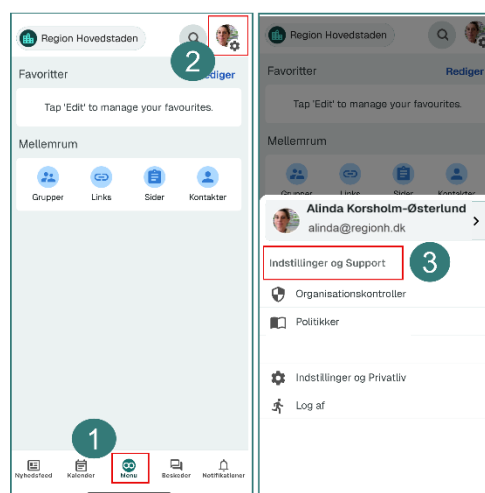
Region Hovedstaden

2

Favoritter

Rediger

Tap 'Edit' to manage your favourites.

Mellemrum

Grupper

Links

Sider

Kontakter

1

Nyhedsfeed

Kalender

Menu

Beskeder

Notifikationer

Region Hovedstaden

Favoritter

Rediger

Tap 'Edit' to manage your favourites.

Mellemrum

Grupper

Links

Sider

Kontakter

Alinda Korsholm-Østerlund

alinda@regionh.dk

Indstillinger og Support

3

Organisationskontroller

Politikker

Indstillinger og Privatliv

Log af